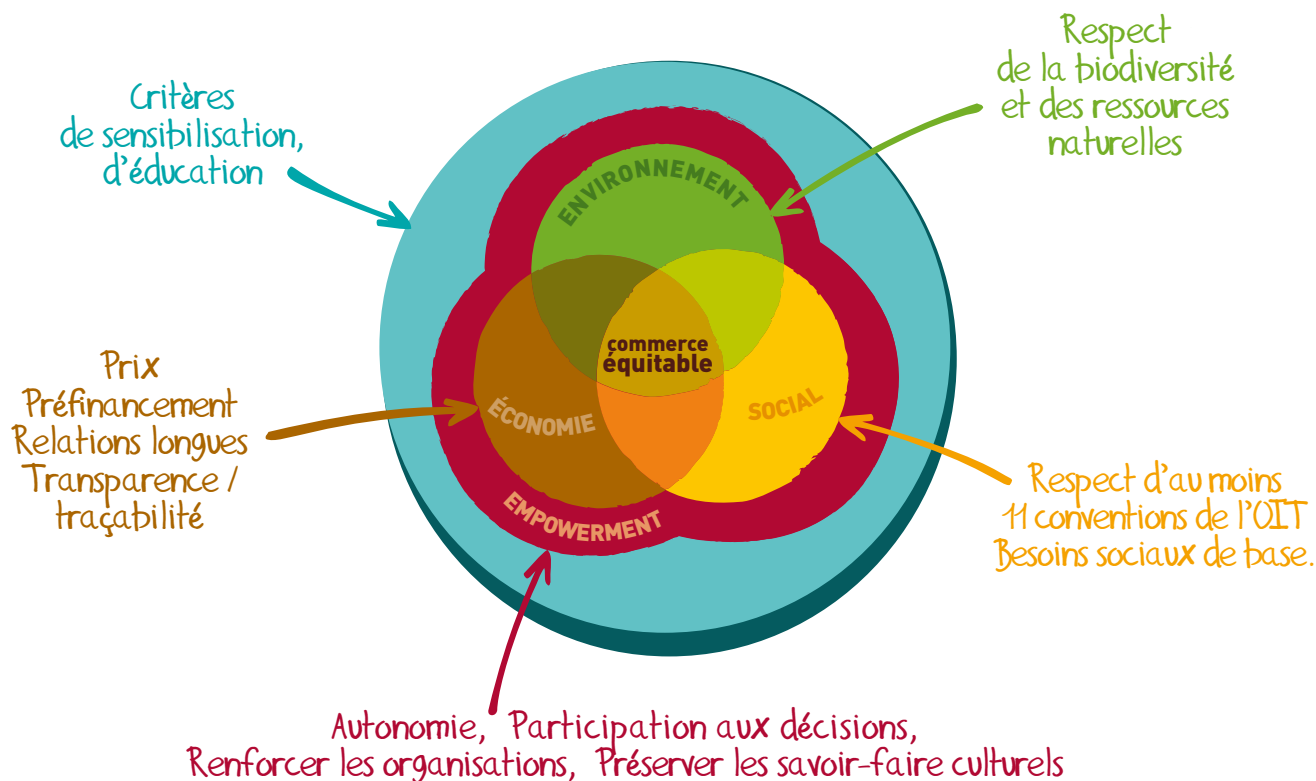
Critères
de sensibilisation,
d'éducation

Respect
de la biodiversité
et des ressources
naturelles

ENVIRONNEMENT

commerce
équitable

ÉCONOMIE

SOCIAL

EMPOWERMENT

Prix
Préfinancement
Relations longues
Transparence /
traçabilité

Respect d'au moins
11 conventions de l'OIT
Besoins sociaux de base.

Autonomie, Participation aux décisions,
Renforcer les organisations, Préserver les savoir-faire culturels